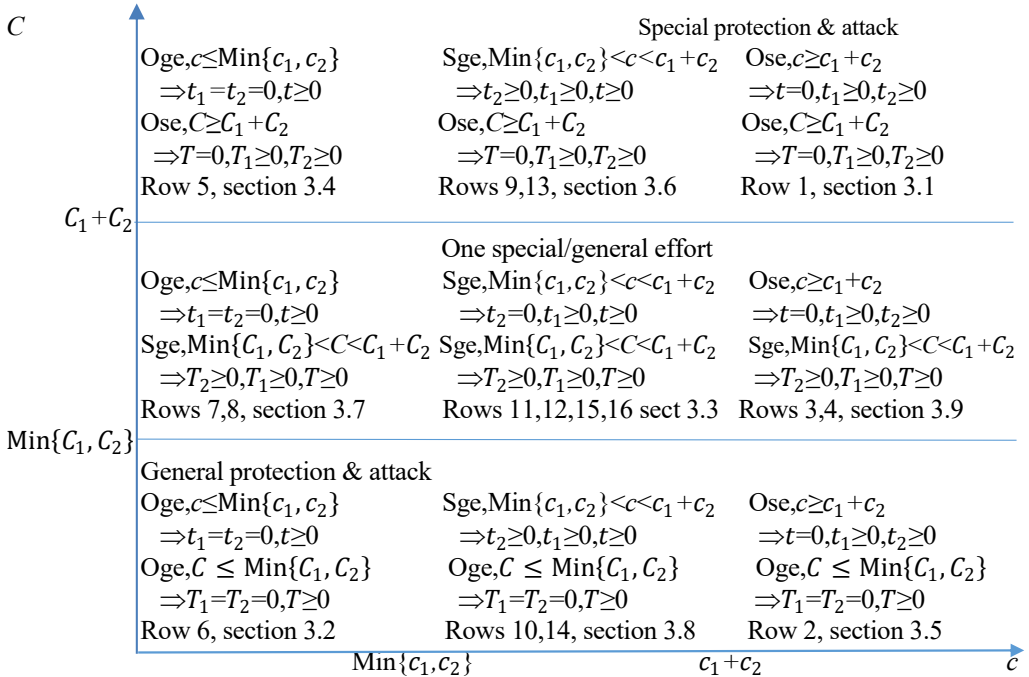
$C$

Special protection & attack

Oge,$c \le \text{Min}\{c_1, c_2\}$
$\Rightarrow t_1 = t_2 = 0, t \ge 0$
Ose,$C \ge C_1 + C_2$
$\Rightarrow T = 0, T_1 \ge 0, T_2 \ge 0$
Row 5, section 3.4

Sge,$\text{Min}\{c_1, c_2\} < c < c_1 + c_2$
$\Rightarrow t_2 \ge 0, t_1 \ge 0, t \ge 0$
Ose,$C \ge C_1 + C_2$
$\Rightarrow T = 0, T_1 \ge 0, T_2 \ge 0$
Rows 9,13, section 3.6

Ose,$c \ge c_1 + c_2$
$\Rightarrow t = 0, t_1 \ge 0, t_2 \ge 0$
Ose,$C \ge C_1 + C_2$
$\Rightarrow T = 0, T_1 \ge 0, T_2 \ge 0$
Row 1, section 3.1

$C_1 + C_2$

One special/general effort

Oge,$c \le \text{Min}\{c_1, c_2\}$
$\Rightarrow t_1 = t_2 = 0, t \ge 0$
Sge,$\text{Min}\{C_1, C_2\} < C < C_1 + C_2$
$\Rightarrow T_2 \ge 0, T_1 \ge 0, T \ge 0$
Rows 7,8, section 3.7

Sge,$\text{Min}\{c_1, c_2\} < c < c_1 + c_2$
$\Rightarrow t_2 = 0, t_1 \ge 0, t \ge 0$
Sge,$\text{Min}\{C_1, C_2\} < C < C_1 + C_2$
$\Rightarrow T_2 \ge 0, T_1 \ge 0, T \ge 0$
Rows 11,12,15,16 sect 3.3

Ose,$c \ge c_1 + c_2$
$\Rightarrow t = 0, t_1 \ge 0, t_2 \ge 0$
Sge,$\text{Min}\{C_1, C_2\} < C < C_1 + C_2$
$\Rightarrow T_2 \ge 0, T_1 \ge 0, T \ge 0$
Rows 3,4, section 3.9

$\text{Min}\{C_1, C_2\}$

General protection & attack

Oge,$c \le \text{Min}\{c_1, c_2\}$
$\Rightarrow t_1 = t_2 = 0, t \ge 0$
Oge,$C \le \text{Min}\{C_1, C_2\}$
$\Rightarrow T_1 = T_2 = 0, T \ge 0$
Row 6, section 3.2

Sge,$\text{Min}\{c_1, c_2\} < c < c_1 + c_2$
$\Rightarrow t_2 \ge 0, t_1 \ge 0, t \ge 0$
Oge,$C \le \text{Min}\{C_1, C_2\}$
$\Rightarrow T_1 = T_2 = 0, T \ge 0$
Rows 10,14, section 3.8

Ose,$c \ge c_1 + c_2$
$\Rightarrow t = 0, t_1 \ge 0, t_2 \ge 0$
Oge,$C \le \text{Min}\{C_1, C_2\}$
$\Rightarrow T_1 = T_2 = 0, T \ge 0$
Row 2, section 3.5

$\text{Min}\{c_1, c_2\}$ $c_1 + c_2$ $c$